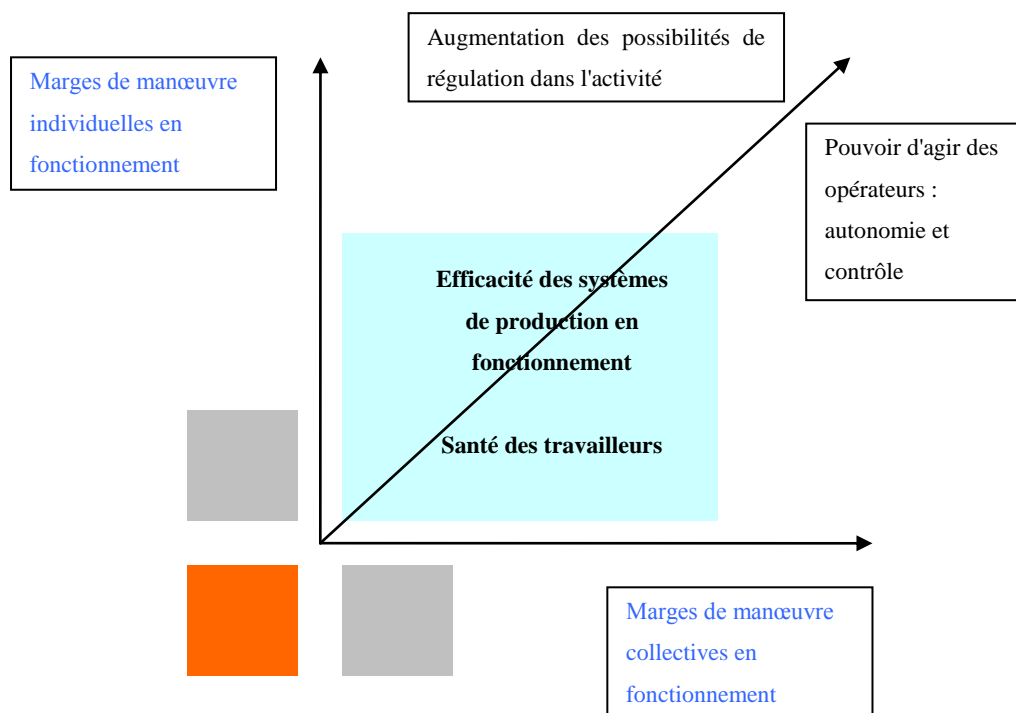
Marges de manœuvre individuelles en fonctionnement

Augmentation des possibilités de régulation dans l'activité

Pouvoir d'agir des opérateurs : autonomie et contrôle

Efficacité des systèmes de production en fonctionnement

Santé des travailleurs

Marges de manœuvre collectives en fonctionnement